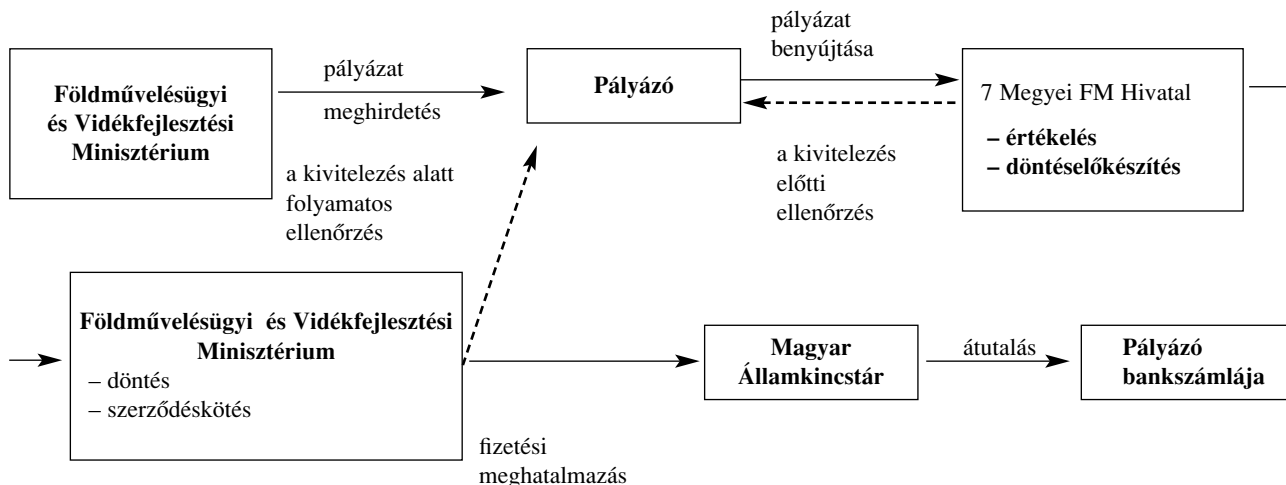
Földművelésügyi és Vidékfejlesztési Minisztérium

pályázat

meghirdetés

Pályázó

pályázat benyújtása

7 Megyei FM Hivatal

– értékelés
– döntéselőkészítés

a kivitelezés előtti ellenőrzés

a kivitelezés alatt folyamatos ellenőrzés

Földművelésügyi és Vidékfejlesztési Minisztérium
– döntés
– szerződéskötés

fizetési meghatalmazás

Magyar Államkincstár

átutalás

Pályázó bankszámlája